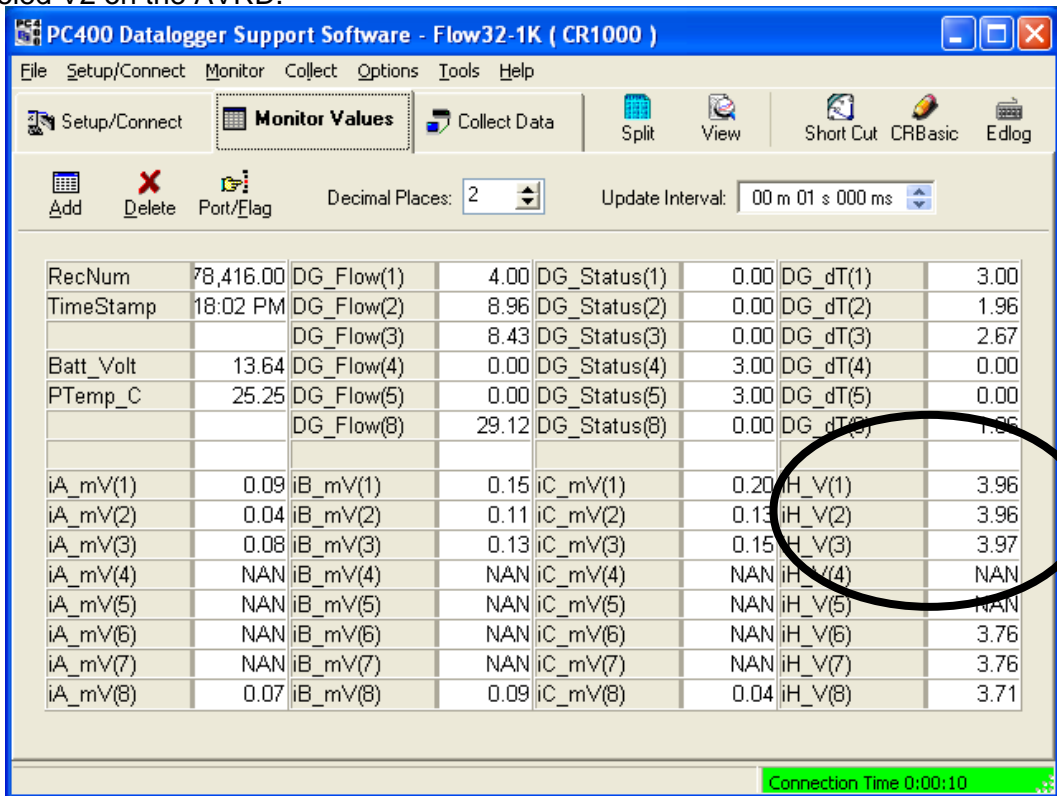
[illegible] V2 on the AVRD.

PC400 Datalogger Support Software - Flow32-1K ( CR1000 )

File Setup/Connect Monitor Collect Options Tools Help

Setup/Connect Monitor Values Collect Data Split View Short Cut CRBasic Edlog

Add Delete Port/Flag Decimal Places: 2 Update Interval: 00 m 01 s 000 ms

| | | | | | | | |
|---|---|---|---|---|---|---|---|
| RecNum | 78,416.00 | DG_Flow(1) | 4.00 | DG_Status(1) | 0.00 | DG_dT(1) | 3.00 |
| TimeStamp | 18:02 PM | DG_Flow(2) | 8.96 | DG_Status(2) | 0.00 | DG_dT(2) | 1.96 |
| | | DG_Flow(3) | 8.43 | DG_Status(3) | 0.00 | DG_dT(3) | 2.67 |
| Batt_Volt | 13.64 | DG_Flow(4) | 0.00 | DG_Status(4) | 3.00 | DG_dT(4) | 0.00 |
| PTemp_C | 25.25 | DG_Flow(5) | 0.00 | DG_Status(5) | 3.00 | DG_dT(5) | 0.00 |
| | | DG_Flow(8) | 29.12 | DG_Status(8) | 0.00 | DG_dT(8) | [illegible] |
| | | | | | | | |
| iA_mV(1) | 0.09 | iB_mV(1) | 0.15 | iC_mV(1) | 0.20 | iH_V(1) | 3.96 |
| iA_mV(2) | 0.04 | iB_mV(2) | 0.11 | iC_mV(2) | 0.13 | iH_V(2) | 3.96 |
| iA_mV(3) | 0.08 | iB_mV(3) | 0.13 | iC_mV(3) | 0.15 | iH_V(3) | 3.97 |
| iA_mV(4) | NAN | iB_mV(4) | NAN | iC_mV(4) | NAN | iH_V(4) | NAN |
| iA_mV(5) | NAN | iB_mV(5) | NAN | iC_mV(5) | NAN | iH_V(5) | NAN |
| iA_mV(6) | NAN | iB_mV(6) | NAN | iC_mV(6) | NAN | iH_V(6) | 3.76 |
| iA_mV(7) | NAN | iB_mV(7) | NAN | iC_mV(7) | NAN | iH_V(7) | 3.76 |
| iA_mV(8) | 0.07 | iB_mV(8) | 0.09 | iC_mV(8) | 0.04 | iH_V(8) | 3.71 |

Connection Time 0:00:10